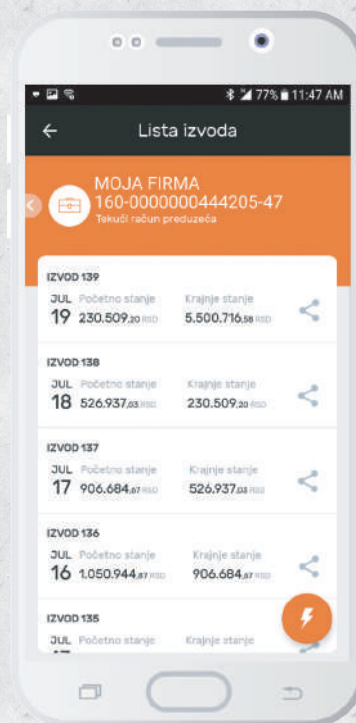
77% 11:47 AM

Lista izvoda

MOJA FIRMA
160-0000000444205-47
Tekući račun preduzeća

IZVOD 139
JUL 19 Početno stanje 230.509,20 RSD Krajnje stanje 5.500.716,58 RSD

IZVOD 138
JUL 18 Početno stanje 526.937,03 RSD Krajnje stanje 230.509,20 RSD

IZVOD 137
JUL 17 Početno stanje 906.684,67 RSD Krajnje stanje 526.937,03 RSD

IZVOD 136
JUL 16 Početno stanje 1.050.944,87 RSD Krajnje stanje 906.684,67 RSD

IZVOD 135
JUL Početno stanje Krajnje stanje